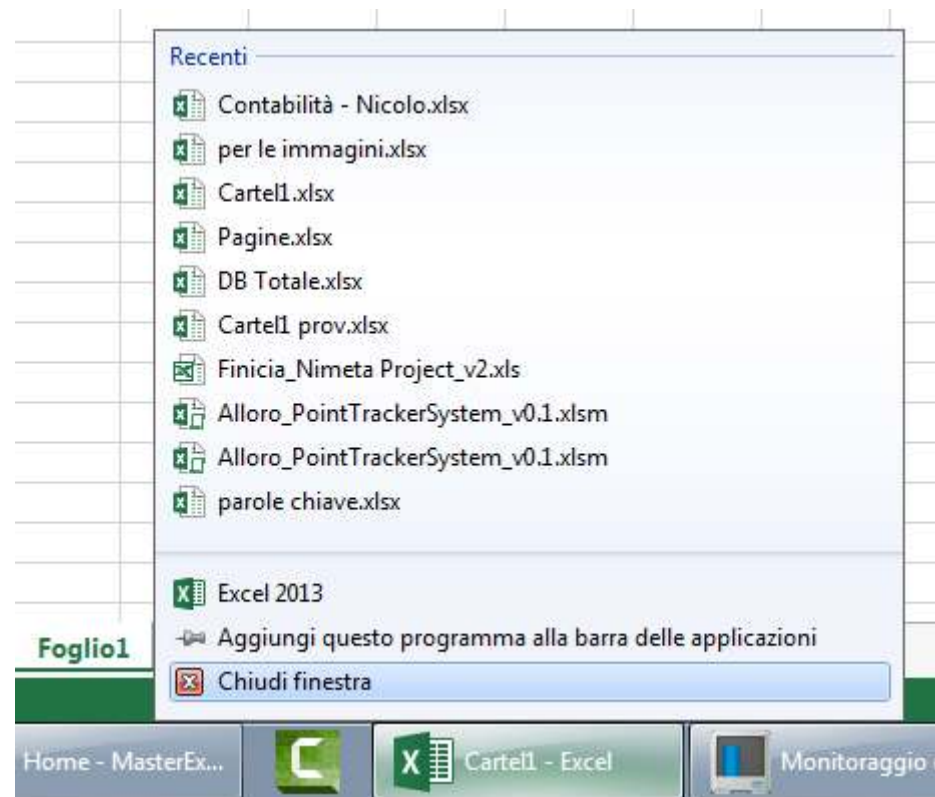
Recenti

Contabilità - Nicolo.xlsx
per le immagini.xlsx
Cartel1.xlsx
Pagine.xlsx
DB Totale.xlsx
Cartel1 prov.xlsx
Finicia_Nimeta Project_v2.xls
Alloro_PointTrackerSystem_v0.1.xlsm
Alloro_PointTrackerSystem_v0.1.xlsm
parole chiave.xlsx

Excel 2013
Aggiungi questo programma alla barra delle applicazioni
Chiudi finestra

Foglio1

Home - MasterEx...
Cartel1 - Excel
Monitoraggio